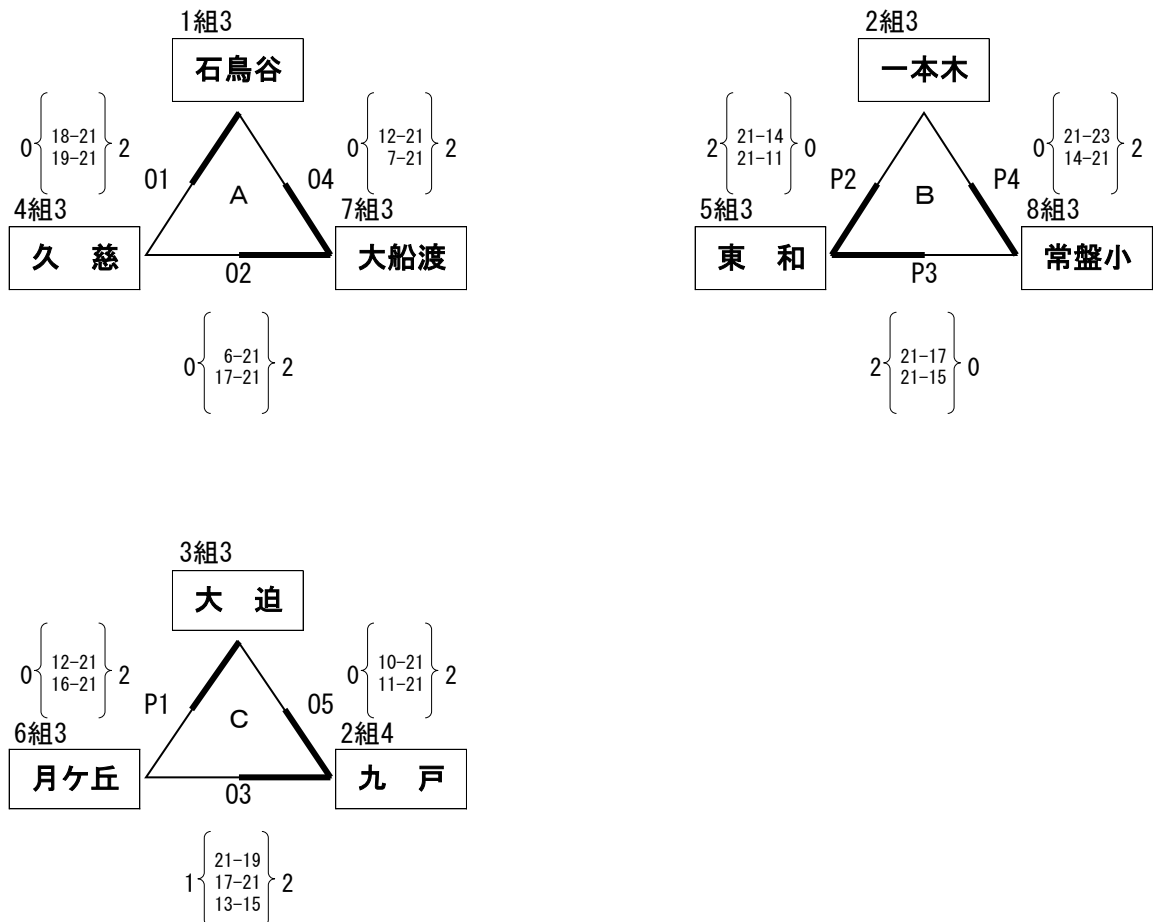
1組3
石鳥谷

0 $\left\{\begin{matrix}18-21\\19-21\end{matrix}\right\}$ 2

01

A

04

0 $\left\{\begin{matrix}12-21\\7-21\end{matrix}\right\}$ 2

4組3
久 慈

7組3
大船渡

02

0 $\left\{\begin{matrix}6-21\\17-21\end{matrix}\right\}$ 2

2組3
一本木

2 $\left\{\begin{matrix}21-14\\21-11\end{matrix}\right\}$ 0

P2

B

P4

0 $\left\{\begin{matrix}21-23\\14-21\end{matrix}\right\}$ 2

5組3
東 和

8組3
常盤小

P3

2 $\left\{\begin{matrix}21-17\\21-15\end{matrix}\right\}$ 0

3組3
大 迫

0 $\left\{\begin{matrix}12-21\\16-21\end{matrix}\right\}$ 2

P1

C

05

0 $\left\{\begin{matrix}10-21\\11-21\end{matrix}\right\}$ 2

6組3
月ケ丘

2組4
九 戸

03

1 $\left\{\begin{matrix}21-19\\17-21\\13-15\end{matrix}\right\}$ 2